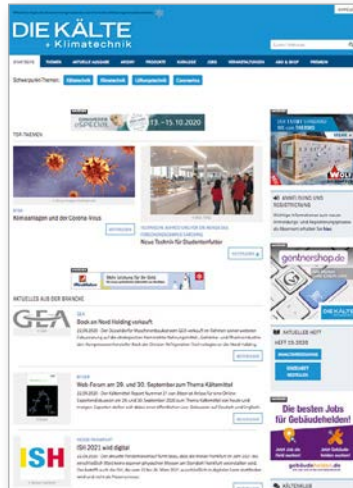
DIE KÄLTE
+ Klimatechnik

Schwerpunkt-Themen: Wärmetechnik Klimatechnik Lüftungstechnik Coronavirus

TOP-THEMEN

13. – 15.10.2020

Klimaanlagen und der Corona-Virus

Neue Technik für Studentenfutter

AKTUELLES AUS DER BRANCHE

GEA

Book an Nord Holding verkauft

Web-Forum am 29. und 30. September zum Thema Kältemittel

ISH

ISH 2021 wird digital

gentnershop.de

DIE KÄLTE

AKTUELLES HEFT

HEFT 10.2020

Die besten Jobs für Gebäudehelden!

gebaeudehelden.de